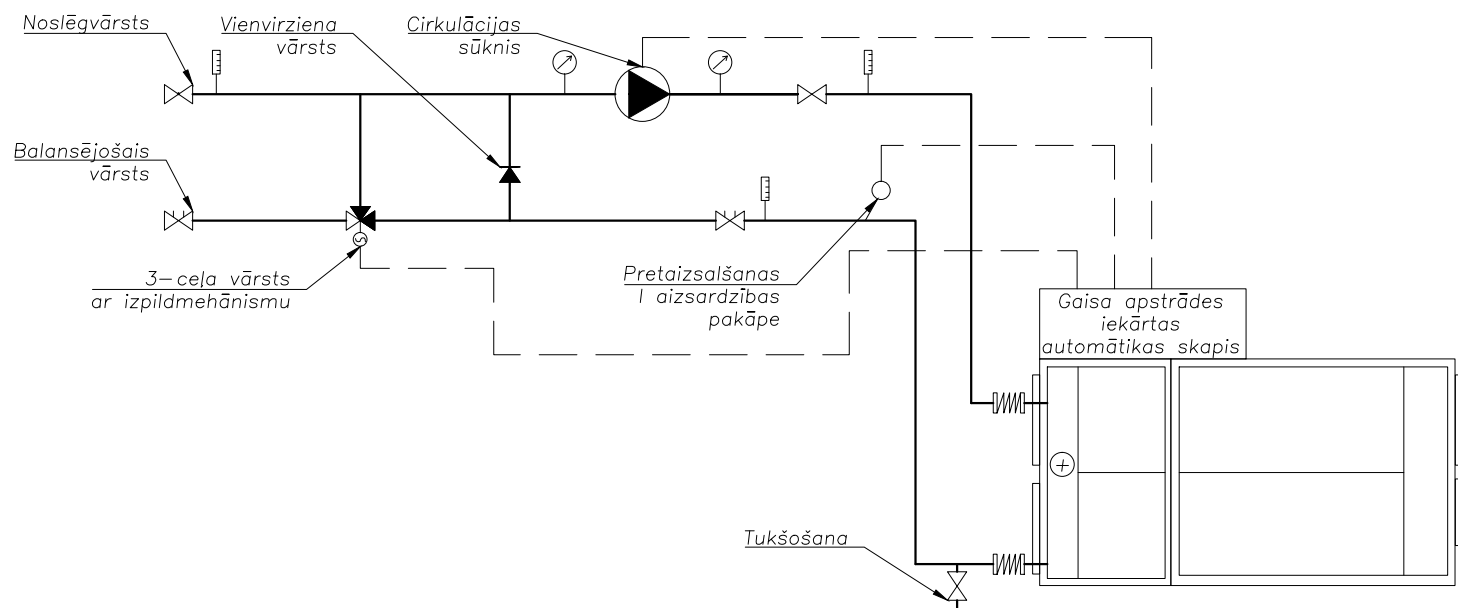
Noslēgvārsts

Vienvirziena vārsts

Cirkulācijas sūknis

Balansējošais vārsts

3–ceļa vārsts ar izpildmehānismu

Pretaizsalšanas I aizsardzības pakāpe

Gaisa apstrādes iekārtas automātikas skapis

Tukšošana